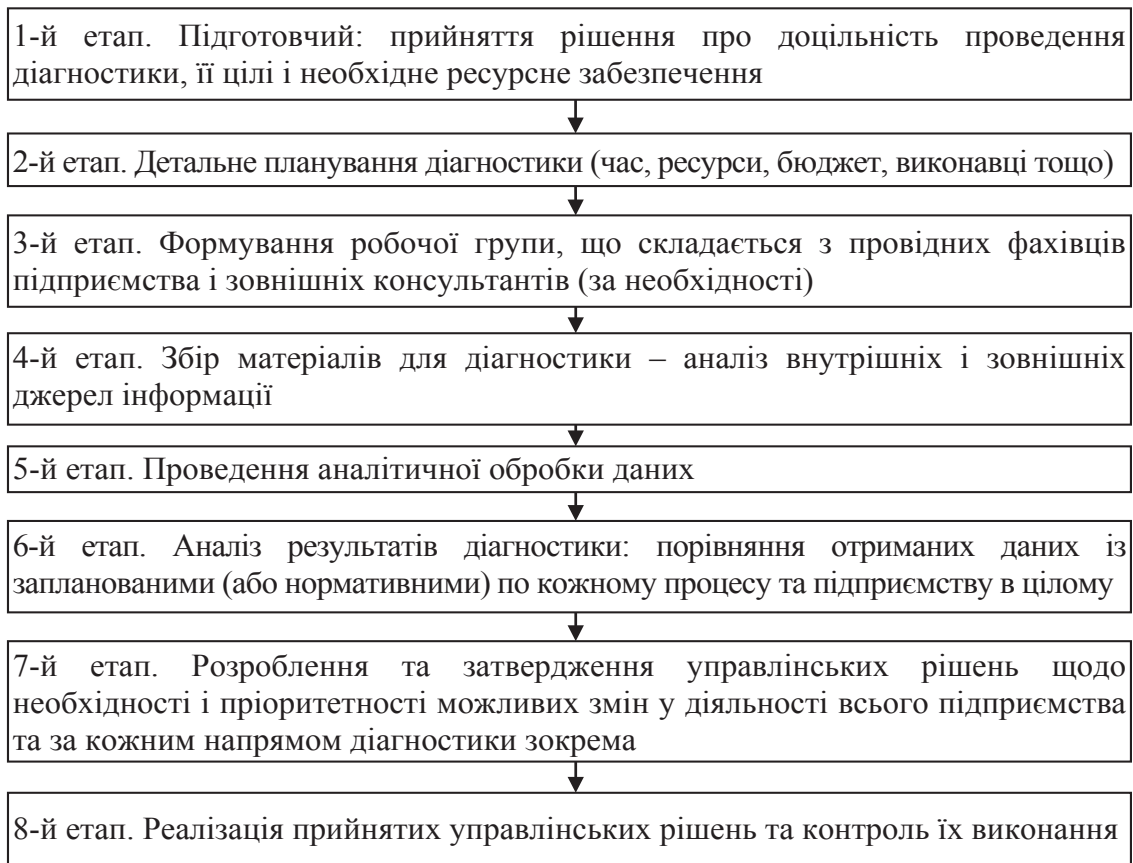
1-й етап. Підготовчий: прийняття рішення про доцільність проведення діагностики, її цілі і необхідне ресурсне забезпечення

2-й етап. Детальне планування діагностики (час, ресурси, бюджет, виконавці тощо)

3-й етап. Формування робочої групи, що складається з провідних фахівців підприємства і зовнішніх консультантів (за необхідності)

4-й етап. Збір матеріалів для діагностики – аналіз внутрішніх і зовнішніх джерел інформації

5-й етап. Проведення аналітичної обробки даних

6-й етап. Аналіз результатів діагностики: порівняння отриманих даних із запланованими (або нормативними) по кожному процесу та підприємству в цілому

7-й етап. Розроблення та затвердження управлінських рішень щодо необхідності і пріоритетності можливих змін у діяльності всього підприємства та за кожним напрямом діагностики зокрема

8-й етап. Реалізація прийнятих управлінських рішень та контроль їх виконання